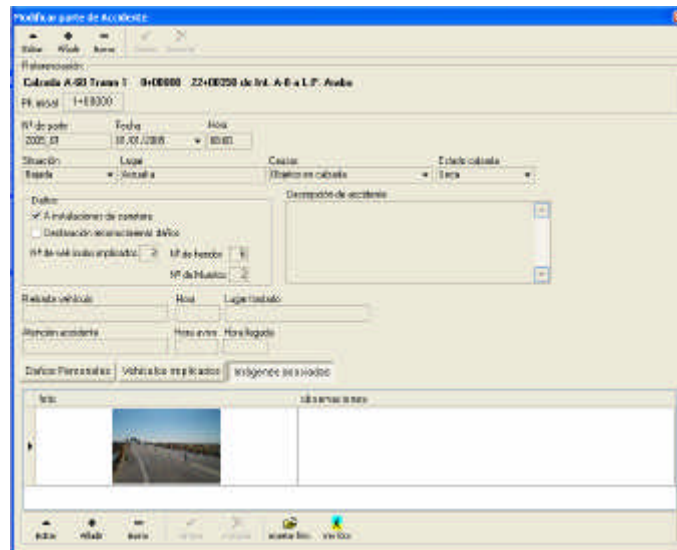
Modificar parte de Accidente

Editar Añadir Borrar Grabar Cancelar

Referenciación

Calzada A-60 Tramo 1 0+00000 22+00350 de Int. A-8 a L.P. Avila

Pk. inicial 1+00000

Nº de parte 2005_07
Fecha 10/01/2005
Hora 00:00

Situación Bajada
Lugar Arcada
Causas Objetos en calzada
Estado calzada Seca

Daños
A instalaciones de carretera
Destinación reconocimiento daños

Nº de vehículos implicados 2
Nº de heridos 0
Nº de Muertos 2

Descripción de accidente

Retirada vehículo
Hora
Lugar traslado

Atención accidente
Hora aviso
Hora llegada

Daños Personales
Vehículos implicados
Imágenes asociadas

foto
observaciones

Editar Añadir Borrar Grabar Cancelar Insertar foto Ver foto